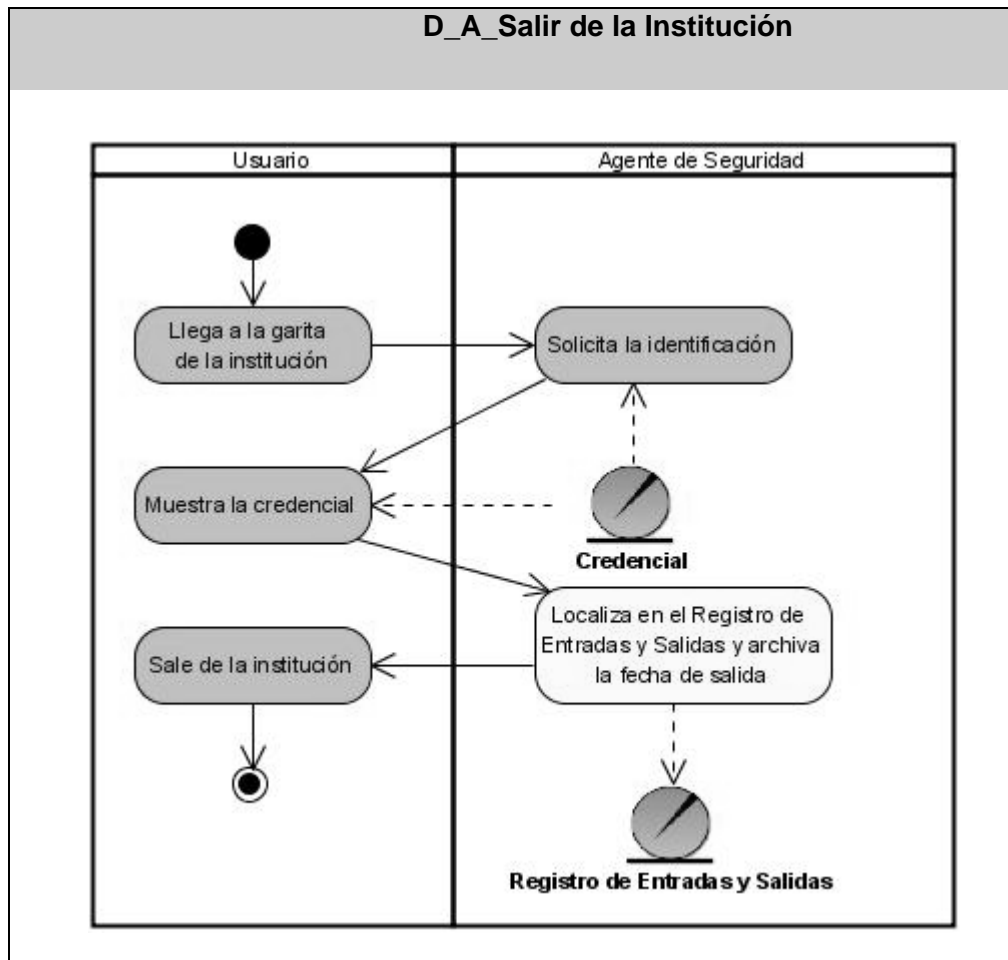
D_A_Salir de la Institución

Usuario

Agente de Seguridad

Llega a la garita de la institución

Solicita la identificación

Muestra la credencial

Credencial

Localiza en el Registro de Entradas y Salidas y archiva la fecha de salida

Sale de la institución

Registro de Entradas y Salidas